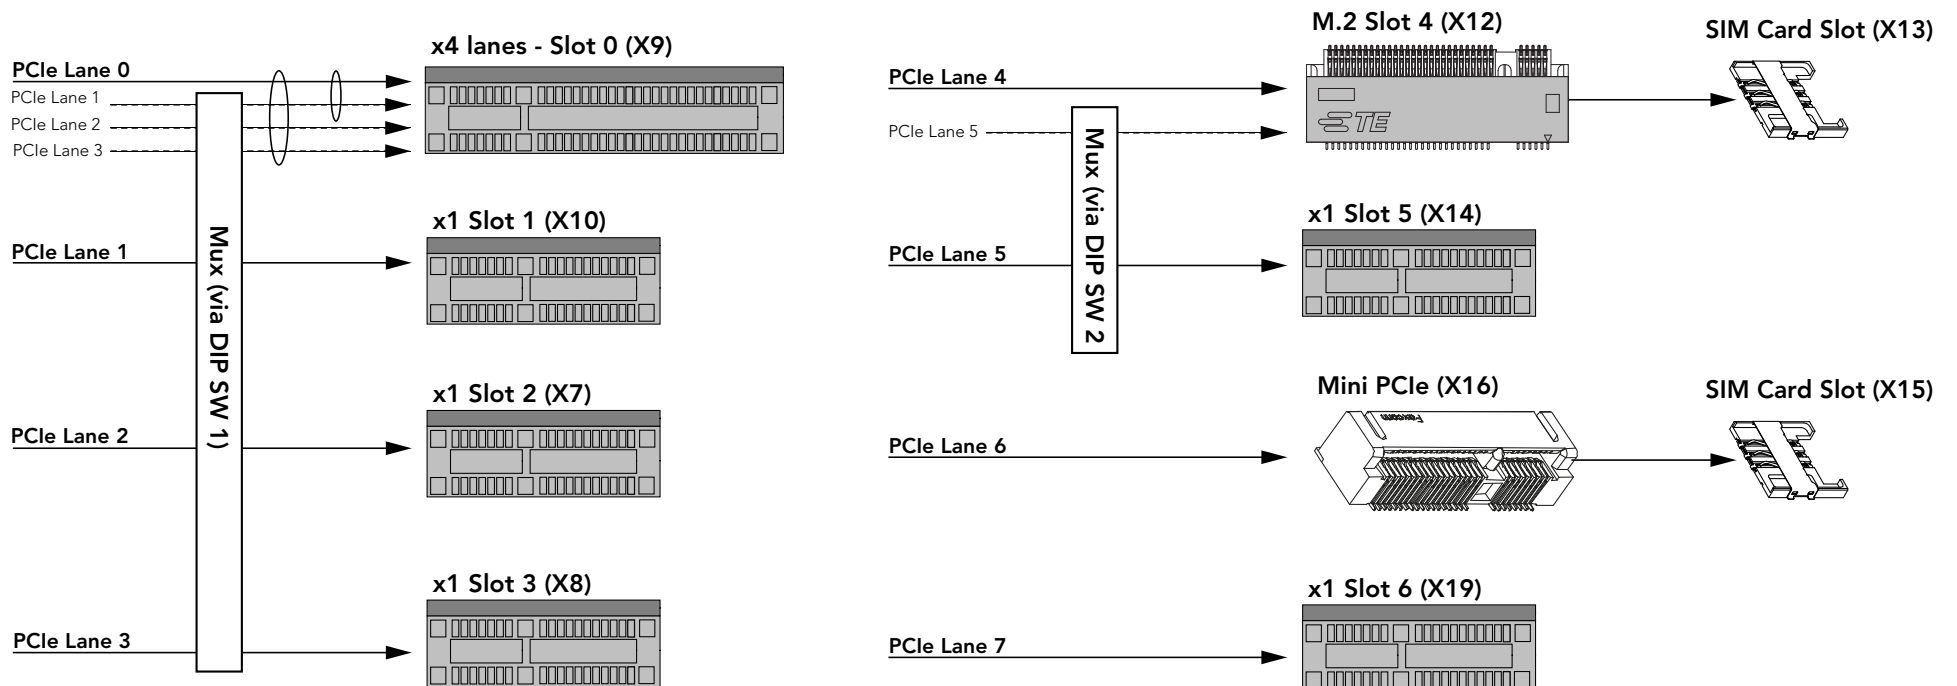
x4 lanes - Slot 0 (X9)

PCIe Lane 0
PCIe Lane 1
PCIe Lane 2
PCIe Lane 3

Mux (via DIP SW 1)

x1 Slot 1 (X10)

PCIe Lane 1

x1 Slot 2 (X7)

PCIe Lane 2

x1 Slot 3 (X8)

PCIe Lane 3

M.2 Slot 4 (X12)

SIM Card Slot (X13)

PCIe Lane 4

PCIe Lane 5

TE

Mux (via DIP SW 2)

x1 Slot 5 (X14)

PCIe Lane 5

Mini PCIe (X16)

SIM Card Slot (X15)

PCIe Lane 6

x1 Slot 6 (X19)

PCIe Lane 7